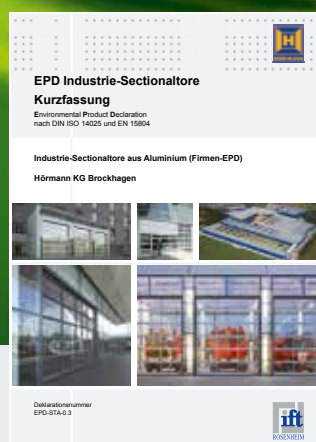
EPD Industrie-Sectionaltore
Kurzfassung
Environmental Product Declaration
nach DIN ISO 14025 und EN 15804

Industrie-Sectionaltore aus Aluminium (Firmen-EPD)

Hörmann KG Brockhagen

Deklarationsnummer
EPD-STA-0.3

ift
ROSENHEIM